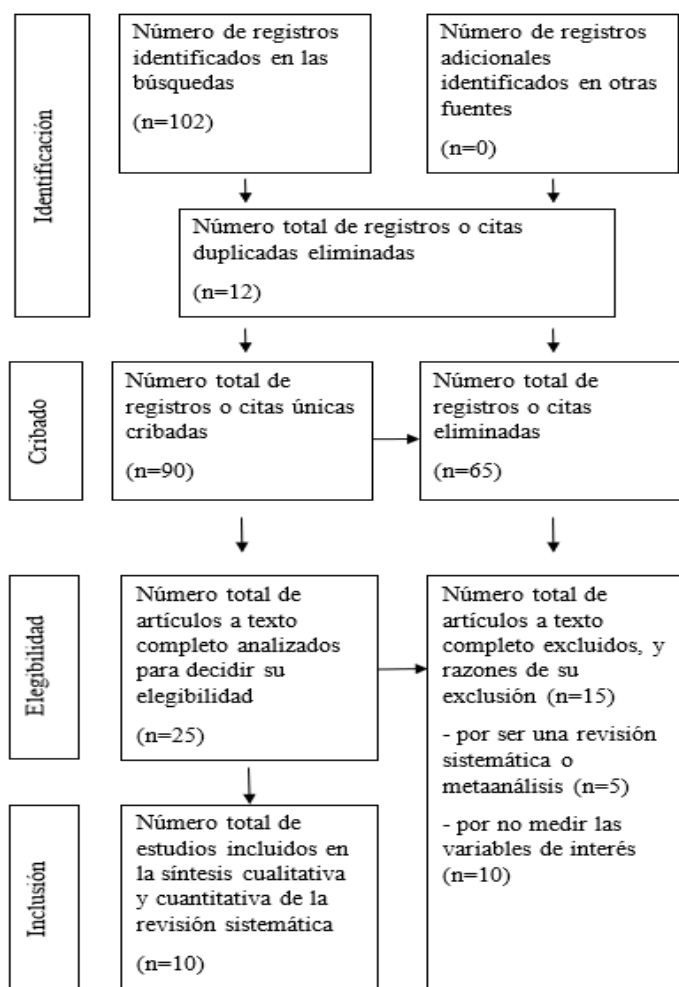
Identificación

Número de registros identificados en las búsquedas

(n=102)

Número de registros adicionales identificados en otras fuentes

(n=0)

Número total de registros o citas duplicadas eliminadas

(n=12)

Cribado

Número total de registros o citas únicas cribadas

(n=90)

Número total de registros o citas eliminadas

(n=65)

Elegibilidad

Número total de artículos a texto completo analizados para decidir su elegibilidad

(n=25)

Número total de artículos a texto completo excluidos, y razones de su exclusión (n=15)

- por ser una revisión sistemática o metaanálisis (n=5)

- por no medir las variables de interés (n=10)

Inclusión

Número total de estudios incluidos en la síntesis cualitativa y cuantitativa de la revisión sistemática

(n=10)